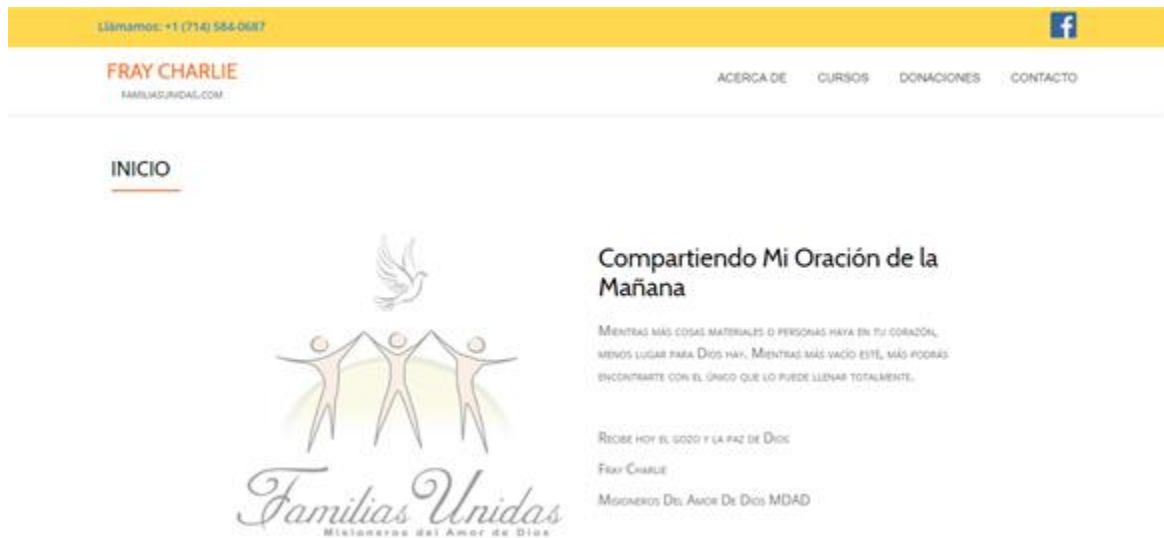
Llámamos: +1 (714) 584-0687

FRAY CHARLIE
FAMILIASUNIDAS.COM

ACERCA DE CURSOS DONACIONES CONTACTO

INICIO

Familias Unidas
Misioneros del Amor de Dios

Compartiendo Mi Oración de la Mañana

Mientras más cosas materiales o personas haya en tu corazón, menos lugar para Dios hay. Mientras más vacío esté, más podrás encontrarte con el Único que lo puede llenar totalmente.

Recibe hoy el gozo y la paz de Dios

Fray Charlie

Misioneros Del Amor De Dios MDAD